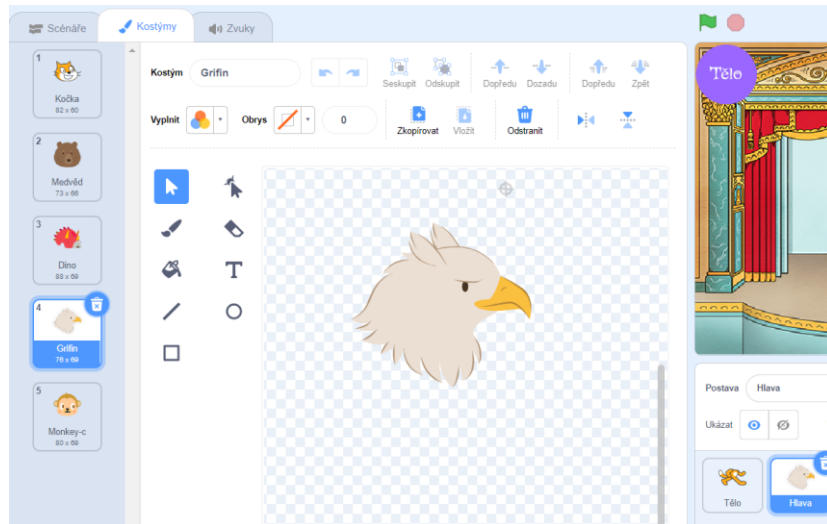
Scénáře
Kostýmy
Zvuky

1
Kočka
92 x 60

2
Medvěd
73 x 66

3
Dino
88 x 69

4
Grifin
76 x 69

5
Monkey-c
80 x 69

Kostým
Grifin
Seskupit
Odskupit
Dopředu
Dozadu
Dopředu
Zpět

Vyplnit
Obrys
0
Zkopírovat
Vložit
Odstranit

T

Tělo

Postava
Hlava
Ukázat

Tělo
Hlava